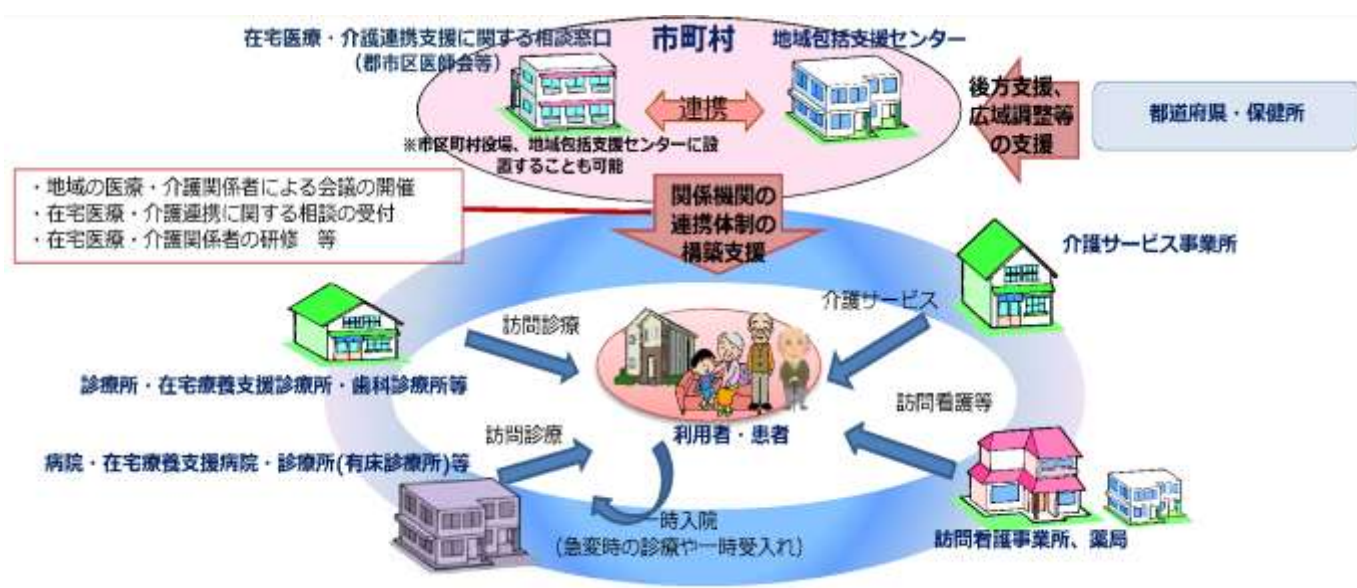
在宅医療・介護連携支援に関する相談窓口
（郡市区医師会等）

市町村

地域包括支援センター

連携

※市区町村役場、地域包括支援センターに設置することも可能

後方支援、広域調整等の支援

都道府県・保健所

・地域の医療・介護関係者による会議の開催
・在宅医療・介護連携に関する相談の受付
・在宅医療・介護関係者の研修　等

関係機関の連携体制の構築支援

介護サービス事業所

介護サービス

訪問診療

診療所・在宅療養支援診療所・歯科診療所等

訪問看護等

訪問診療

利用者・患者

病院・在宅療養支援病院・診療所(有床診療所)等

一時入院
（急変時の診療や一時受入れ）

訪問看護事業所、薬局